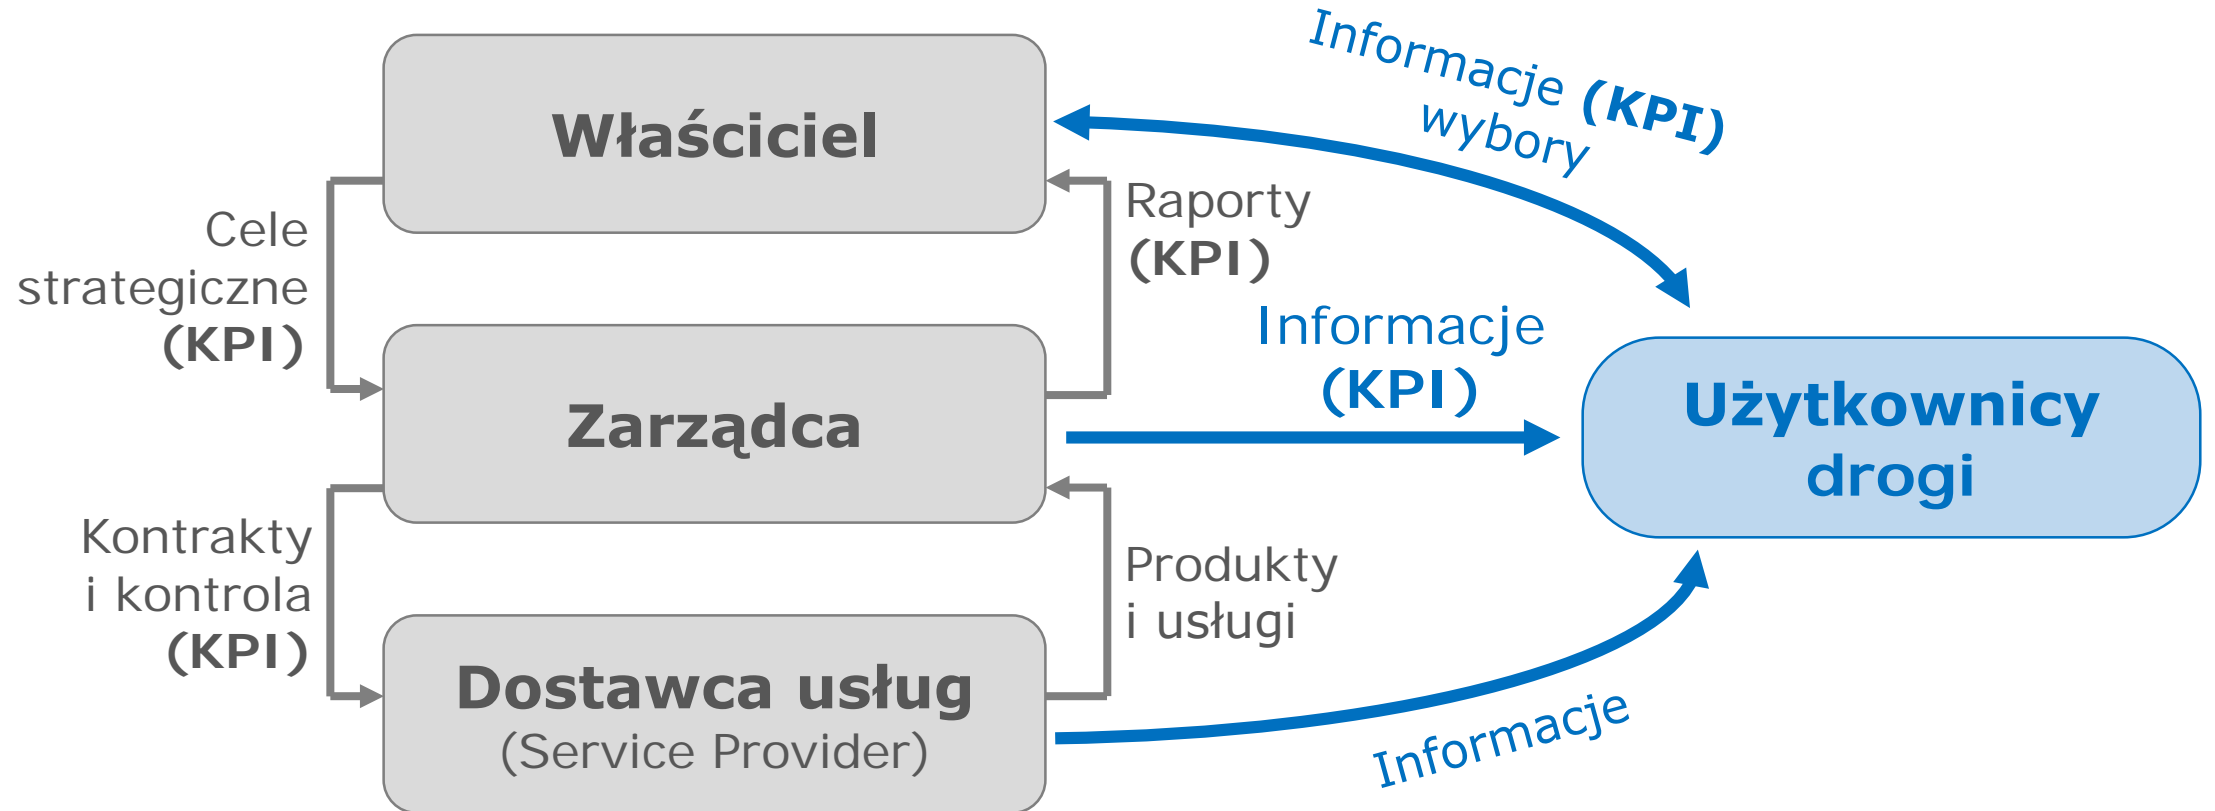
Właściciel

Informacje (KPI)
wybory

Cele strategiczne (KPI)

Raporty (KPI)

Zarządca

Informacje (KPI)

Użytkownicy drogi

Kontrakty i kontrola (KPI)

Produkty i usługi

Dostawca usług
(Service Provider)

Informacje